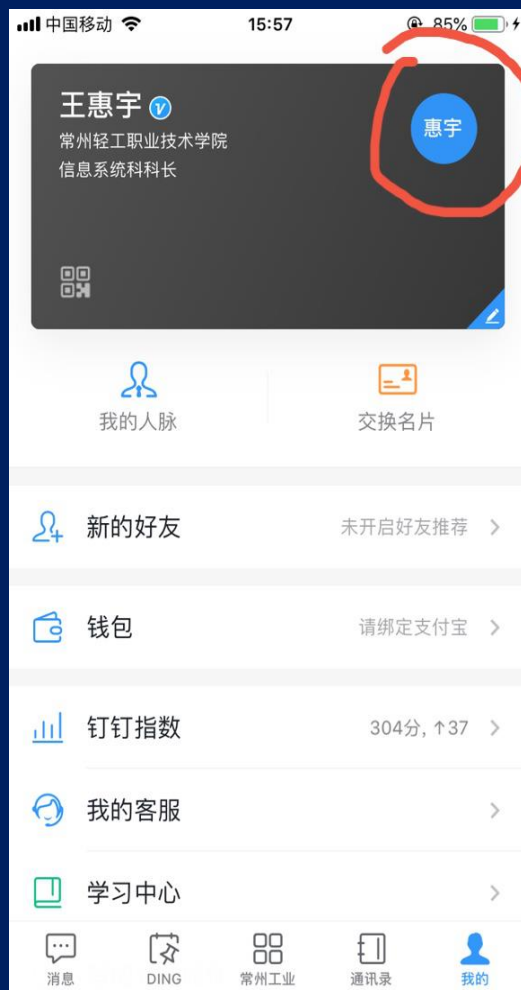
中国移动 15:57 85%

王惠宇
常州轻工职业技术学院
信息系统科科长

惠宇

我的人脉
交换名片

新的好友 未开启好友推荐 >

钱包 请绑定支付宝 >

钉钉指数 304分, ↑37 >

我的客服 >

学习中心 >

消息 DING 常州工业 通讯录 我的